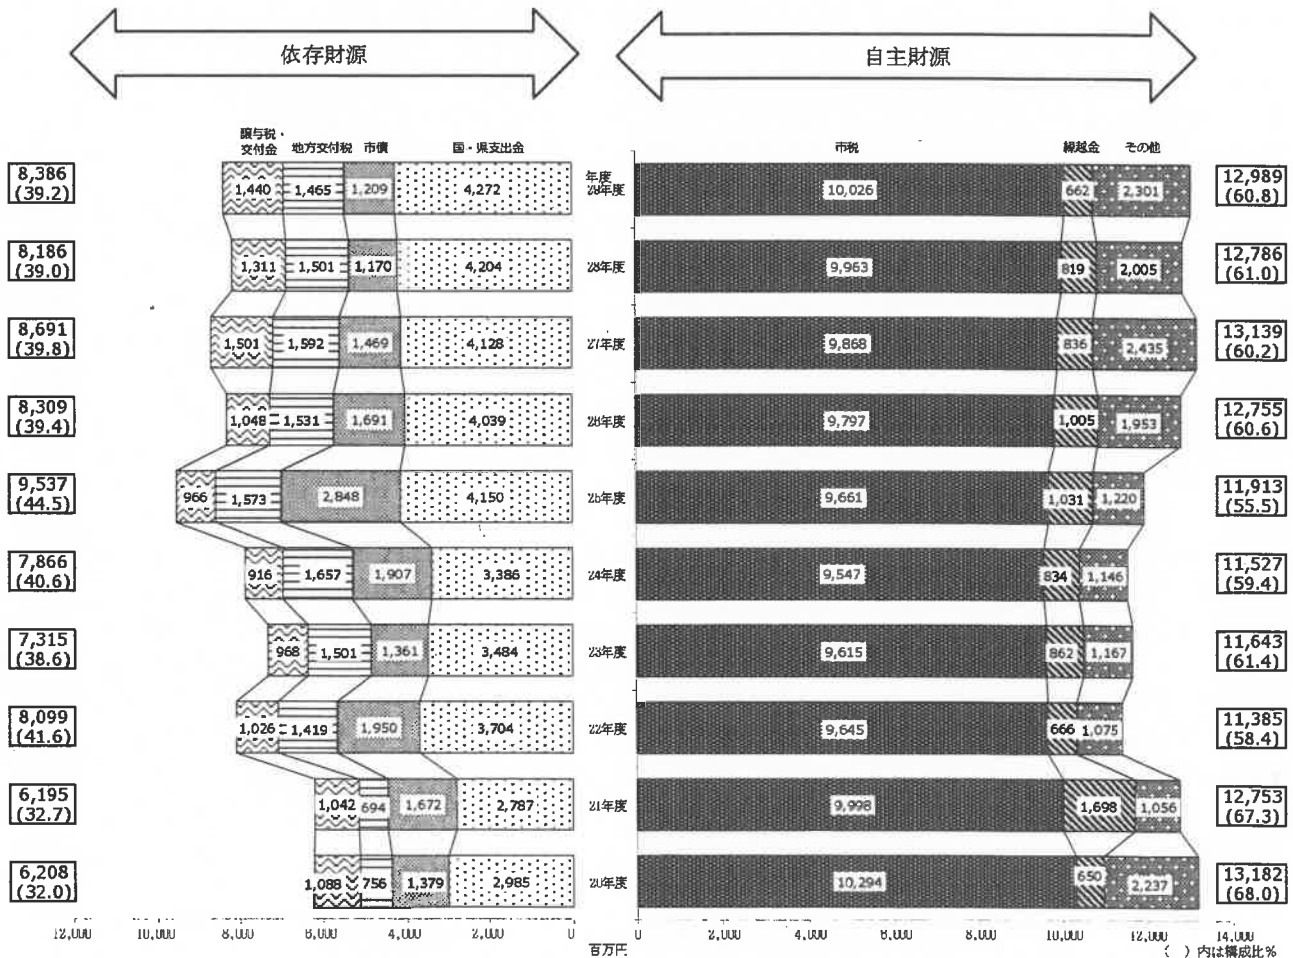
依存財源

自主財源

譲与税・交付金 地方交付税 市債 国・県支出金

市税 繰越金 その他

8,386 (39.2) 1,440 1,465 1,209 4,272 年度 29年度 10,026 662 2,301 12,989 (60.8)

8,186 (39.0) 1,311 1,501 1,170 4,204 28年度 9,953 819 2,005 12,786 (61.0)

8,691 (39.8) 1,501 1,592 1,469 4,128 27年度 9,868 836 2,435 13,139 (60.2)

8,309 (39.4) 1,048 1,531 1,691 4,039 26年度 9,797 1,005 1,953 12,755 (60.6)

9,537 (44.5) 966 1,573 2,848 4,150 25年度 9,661 1,031 1,220 11,913 (55.5)

7,866 (40.6) 916 1,657 1,907 3,386 24年度 9,547 834 1,146 11,527 (59.4)

7,315 (38.6) 968 1,501 1,361 3,484 23年度 9,615 862 1,167 11,643 (61.4)

8,099 (41.6) 1,026 1,419 1,950 3,704 22年度 9,645 666 1,075 11,385 (58.4)

6,195 (32.7) 1,042 694 1,672 2,787 21年度 9,998 1,698 1,056 12,753 (67.3)

6,208 (32.0) 1,088 756 1,379 2,985 20年度 10,294 650 2,237 13,182 (68.0)

12,000 10,000 8,000 6,000 4,000 2,000 0 百万円 0 2,000 4,000 6,000 8,000 10,000 12,000 14,000

( ) 内は構成比%